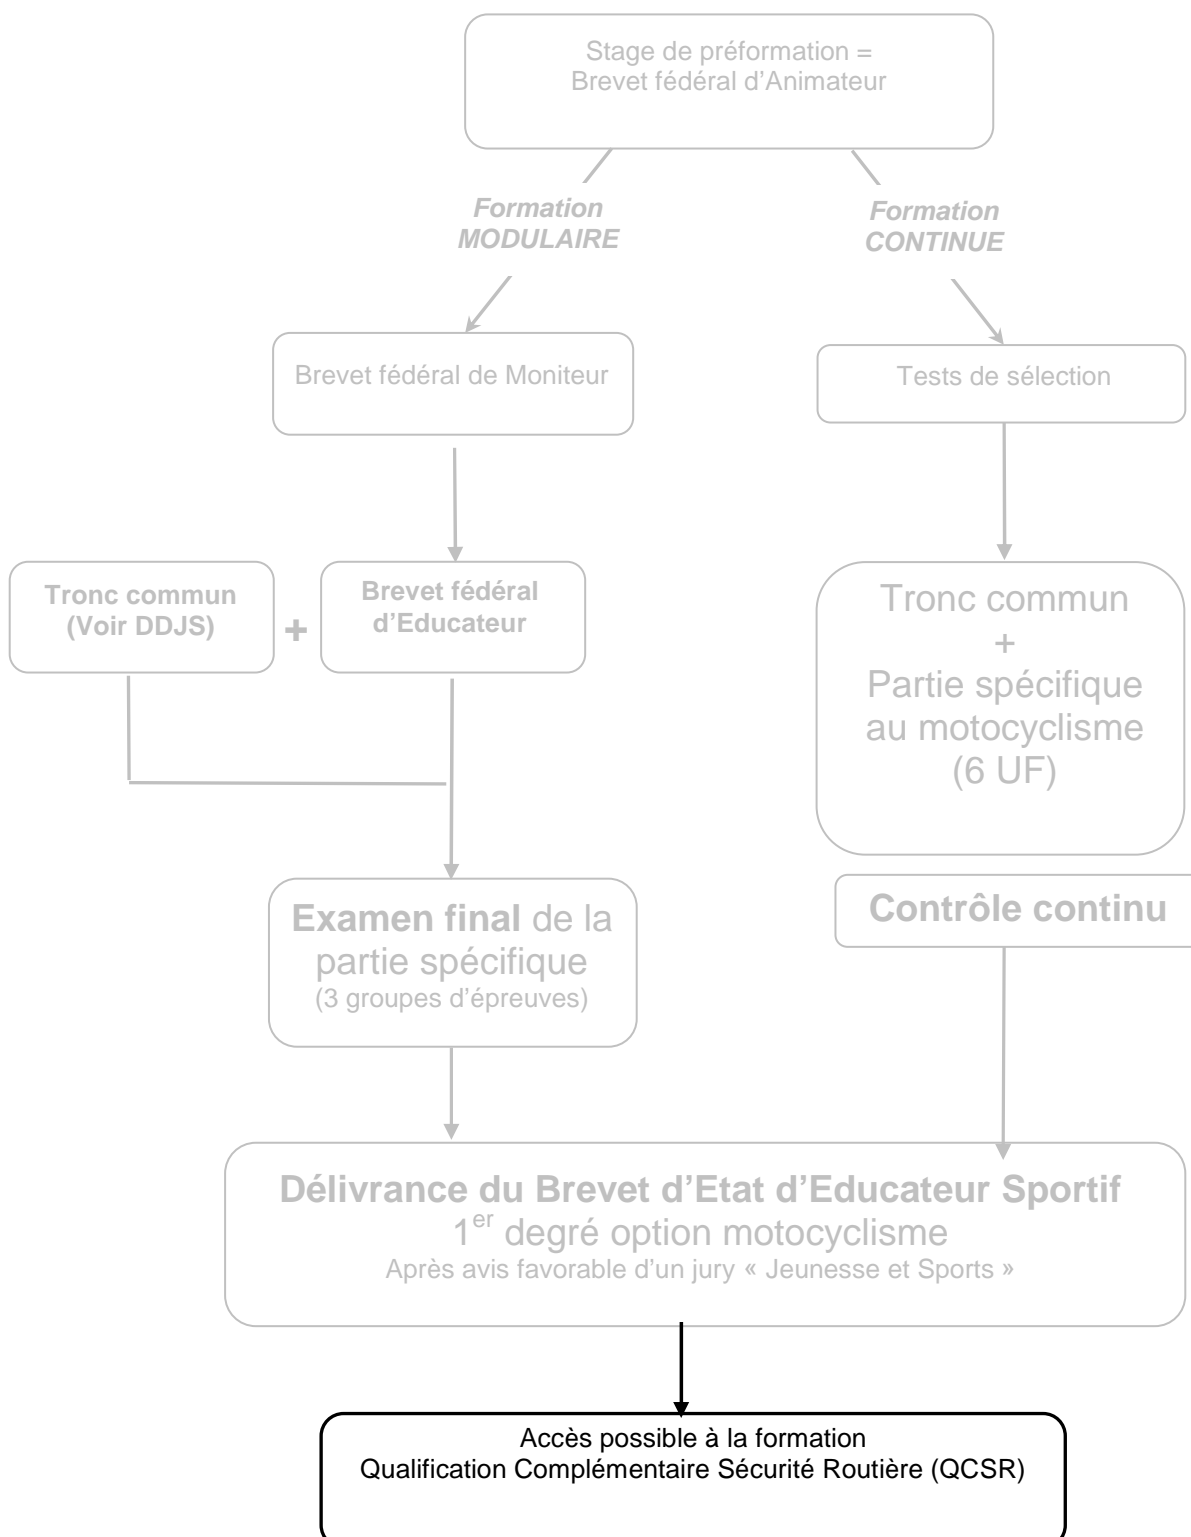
Stage de préformation = Brevet fédéral d'Animateur

Formation MODULAIRE

Formation CONTINUE

Brevet fédéral de Moniteur

Tests de sélection

Tronc commun (Voir DDJS)

+

Brevet fédéral d'Educateur

Tronc commun + Partie spécifique au motocyclisme (6 UF)

Examen final de la partie spécifique (3 groupes d'épreuves)

Contrôle continu

Délivrance du Brevet d'Etat d'Educateur Sportif
1$^{er}$ degré option motocyclisme
Après avis favorable d'un jury « Jeunesse et Sports »

Accès possible à la formation
Qualification Complémentaire Sécurité Routière (QCSR)